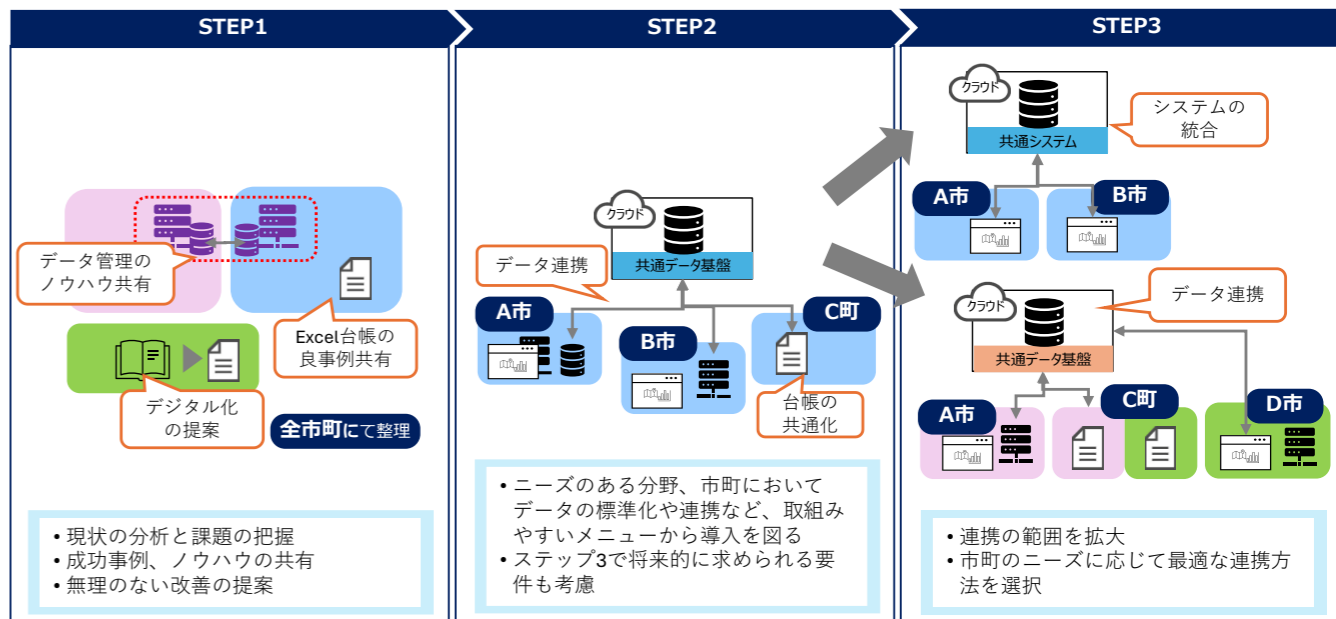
STEP1

データ管理のノウハウ共有

Excel台帳の良事例共有

デジタル化の提案

全市町にて整理

• 現状の分析と課題の把握
• 成功事例、ノウハウの共有
• 無理のない改善の提案

STEP2

クラウド

共通データ基盤

データ連携

A市

B市

C町

台帳の共通化

• ニーズのある分野、市町においてデータの標準化や連携など、取組みやすいメニューから導入を図る
• ステップ3で将来的に求められる要件も考慮

STEP3

クラウド

共通システム

システムの統合

A市

B市

クラウド

共通データ基盤

データ連携

A市

C町

D市

• 連携の範囲を拡大
• 市町のニーズに応じて最適な連携方法を選択